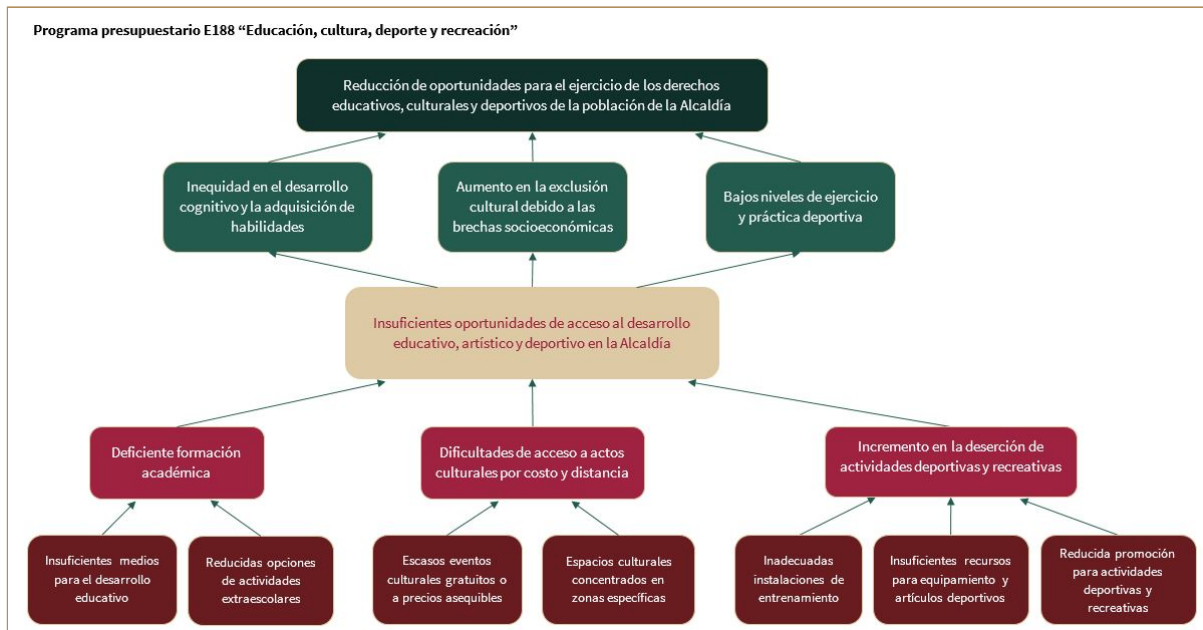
Programa presupuestario E188 “Educación, cultura, deporte y recreación”

Reducción de oportunidades para el ejercicio de los derechos educativos, culturales y deportivos de la población de la Alcaldía

Inequidad en el desarrollo cognitivo y la adquisición de habilidades

Aumento en la exclusión cultural debido a las brechas socioeconómicas

Bajos niveles de ejercicio y práctica deportiva

Insuficientes oportunidades de acceso al desarrollo educativo, artístico y deportivo en la Alcaldía

Deficiente formación académica

Dificultades de acceso a actos culturales por costo y distancia

Incremento en la deserción de actividades deportivas y recreativas

Insuficientes medios para el desarrollo educativo

Reducidas opciones de actividades extraescolares

Escasos eventos culturales gratuitos o a precios asequibles

Espacios culturales concentrados en zonas específicas

Inadecuadas instalaciones de entrenamiento

Insuficientes recursos para equipamiento y artículos deportivos

Reducida promoción para actividades deportivas y recreativas